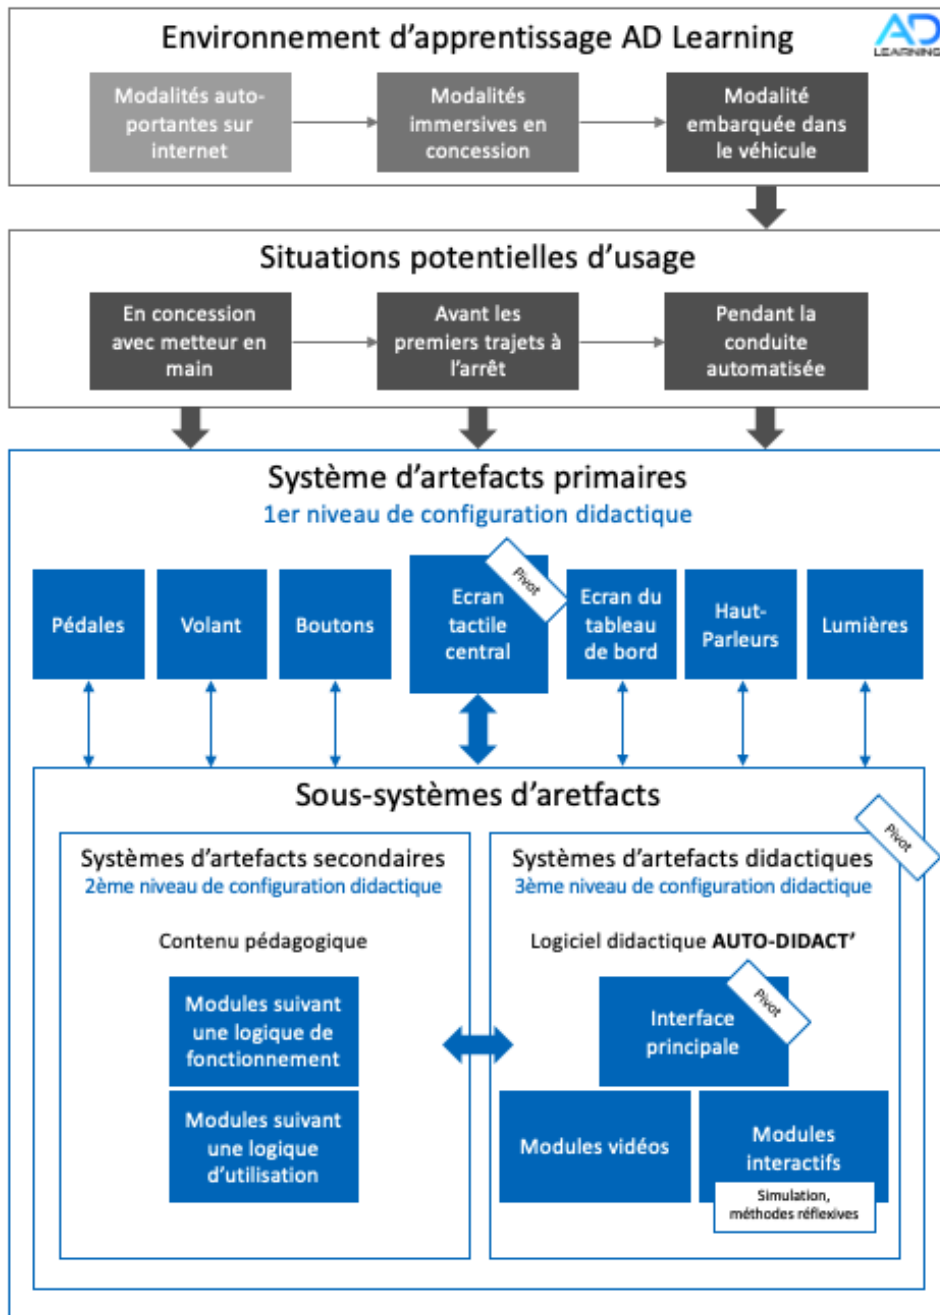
Environnement d'apprentissage AD Learning

AD LEARNING

Modalités auto-portantes sur internet

Modalités immersives en concession

Modalité embarquée dans le véhicule

Situations potentielles d'usage

En concession avec metteur en main

Avant les premiers trajets à l'arrêt

Pendant la conduite automatisée

Système d'artefacts primaires
1er niveau de configuration didactique

Pédales

Volant

Boutons

Ecran tactile central

Pivot

Ecran du tableau de bord

Haut-Parleurs

Lumières

Sous-systèmes d'aretfacts

Pivot

Systèmes d'artefacts secondaires
2ème niveau de configuration didactique

Contenu pédagogique

Modules suivant une logique de fonctionnement

Modules suivant une logique d'utilisation

Systèmes d'artefacts didactiques
3ème niveau de configuration didactique

Logiciel didactique AUTO-DIDACT'

Interface principale

Pivot

Modules vidéos

Modules interactifs

Simulation, méthodes réflexives